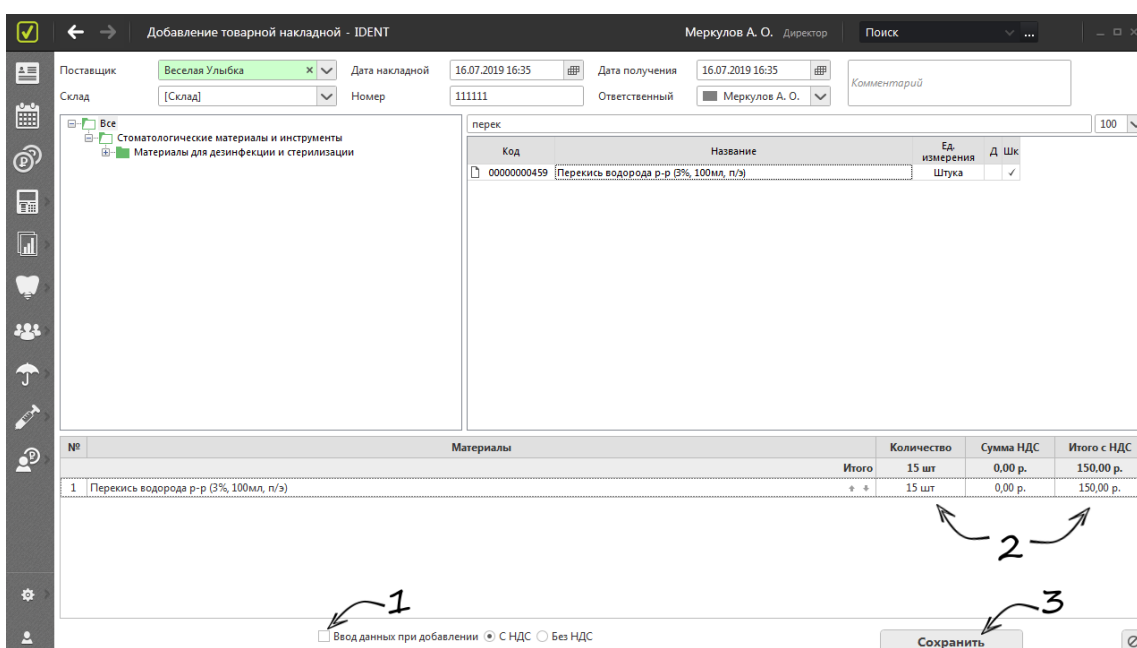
Добавление товарной накладной - IDENT

Меркулов А. О. Директор

Поиск

Поставщик Веселая Улыбка

Дата накладной 16.07.2019 16:35

Дата получения 16.07.2019 16:35

Комментарий

Склад [Склад]

Номер 111111

Ответственный Меркулов А. О.

Все
Стоматологические материалы и инструменты
Материалы для дезинфекции и стерилизации

перек

100

| Код | Название | Ед. измерения | Д | Шк |
|---|---|---|---|---|
| 00000000459 | Перекись водорода р-р (3%, 100мл, п/э) | Штука | | ✓ |

| № | Материалы | Количество | Сумма НДС | Итого с НДС |
|---|---|---|---|---|
| | Итого | 15 шт | 0,00 р. | 150,00 р. |
| 1 | Перекись водорода р-р (3%, 100мл, п/э) | 15 шт | 0,00 р. | 150,00 р. |

2

1

3

Ввод данных при добавлении С НДС Без НДС

Сохранить